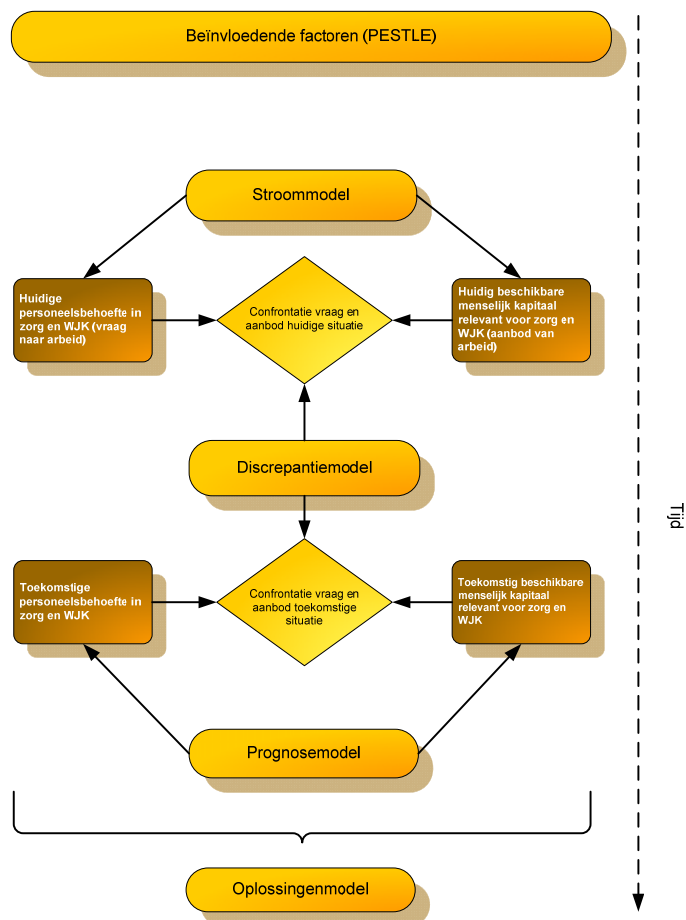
Beïnvloedende factoren (PESTLE)

Stroommodel

Huidige personeelsbehoefte in zorg en WJK (vraag naar arbeid)

Confrontatie vraag en aanbod huidige situatie

Huidig beschikbare menselijk kapitaal relevant voor zorg en WJK (aanbod van arbeid)

Discrepantiemodel

Toekomstige personeelsbehoefte in zorg en WJK

Confrontatie vraag en aanbod toekomstige situatie

Toekomstig beschikbare menselijk kapitaal relevant voor zorg en WJK

Prognosemodel

Oplossingenmodel

Tijd